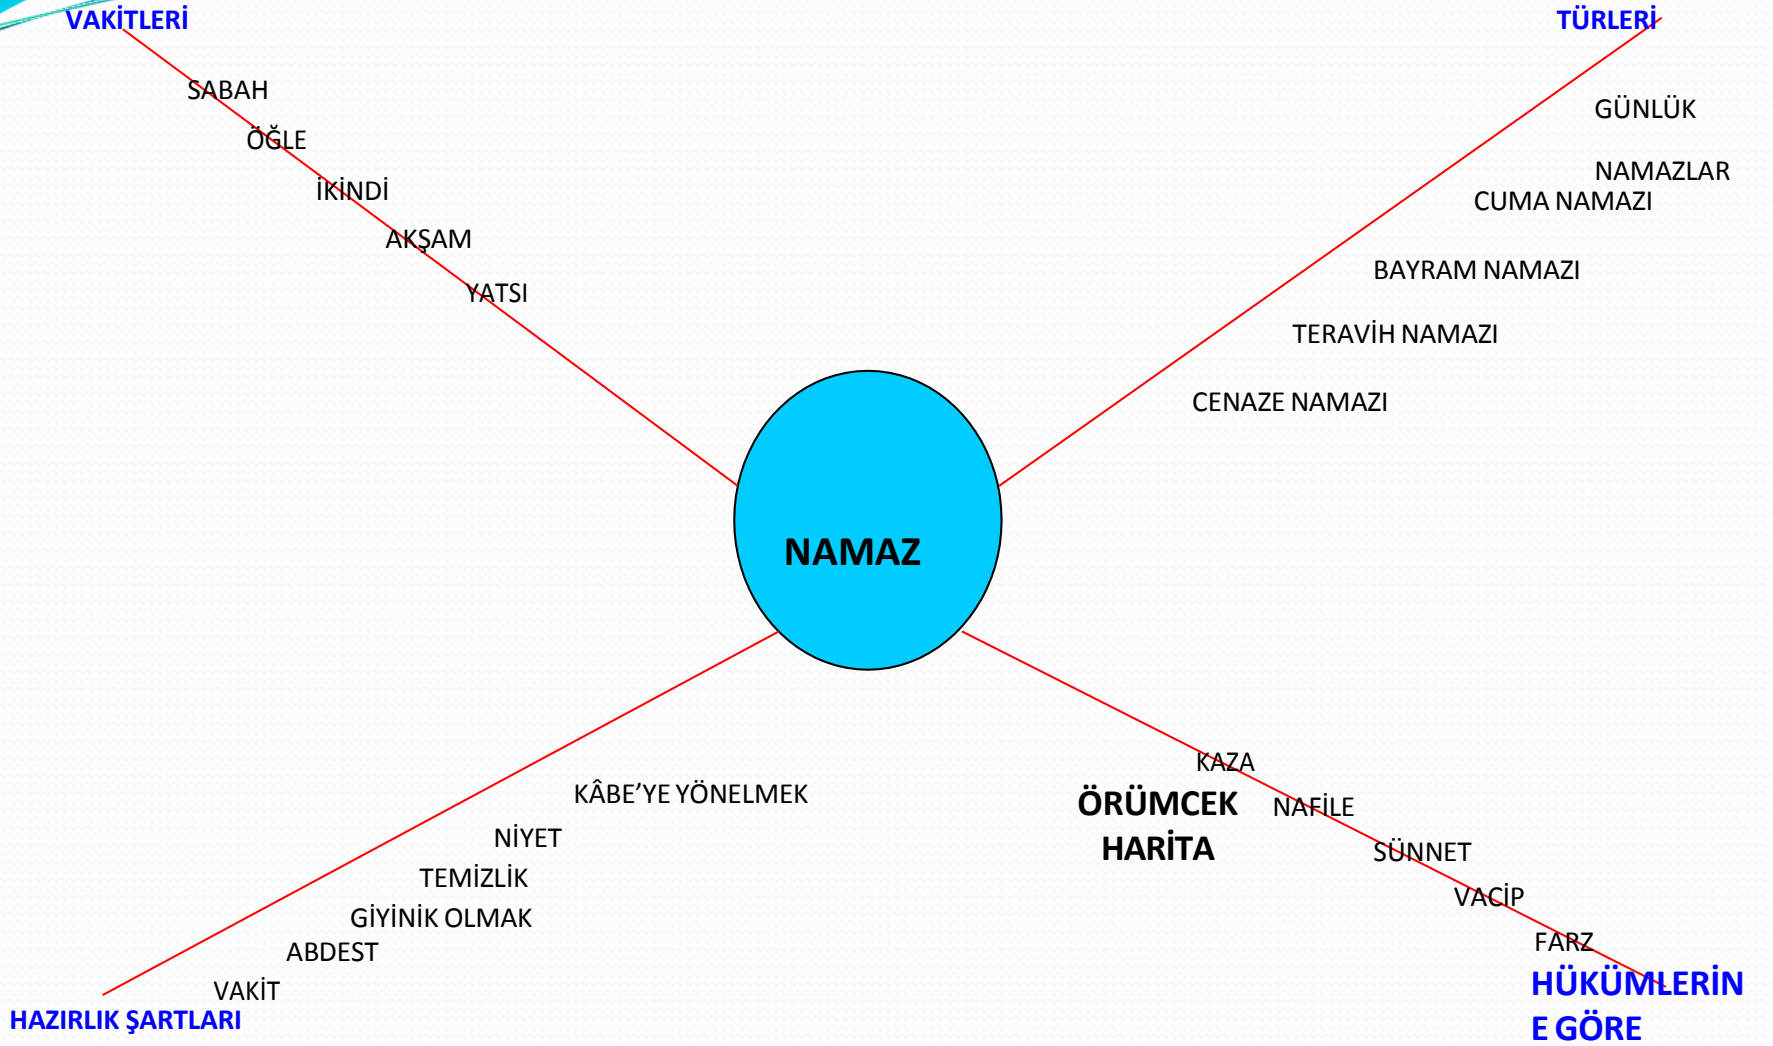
VAKİTLERİ

SABAH

ÖĞLE

İKİNDİ

AKŞAM

YATSI

TÜRLERİ

GÜNLÜK

NAMAZLAR

CUMA NAMAZI

BAYRAM NAMAZI

TERAVİH NAMAZI

CENAZE NAMAZI

NAMAZ

KÂBE'YE YÖNELMEK

NİYET

TEMİZLİK

GİYİNİK OLMAK

ABDEST

VAKİT

HAZIRLIK ŞARTLARI

KAZA

ÖRÜMCEK HARİTA

NAFİLE

SÜNNET

VACİP

FARZ

HÜKÜMLERİNE GÖRE